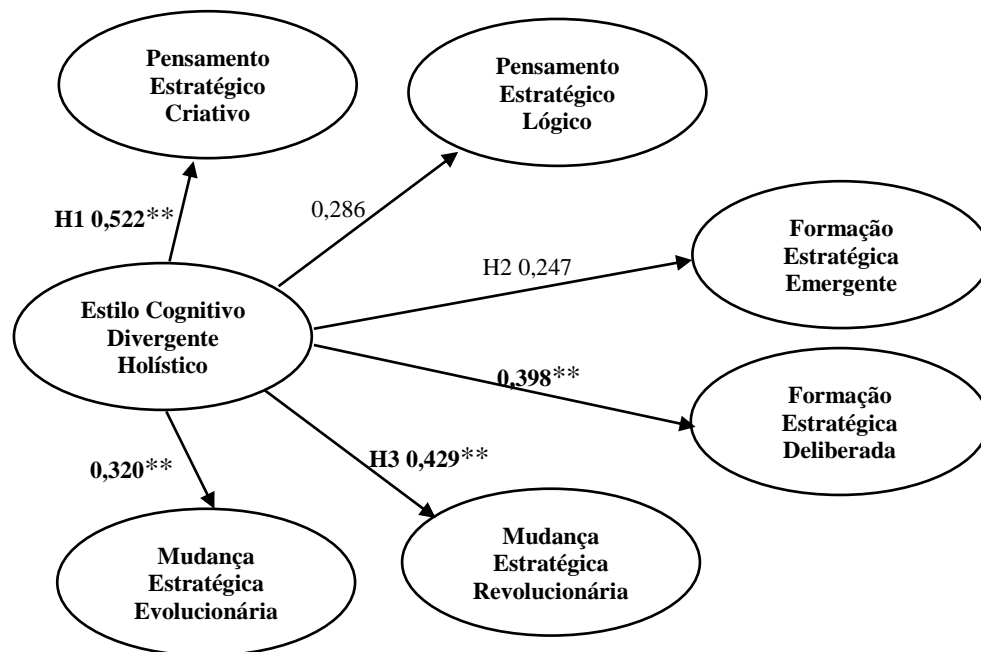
Pensamento Estratégico Criativo

Pensamento Estratégico Lógico

H1 0,522**

0,286

Formação Estratégica Emergente

H2 0,247

Estilo Cognitivo Divergente Holístico

0,398**

Formação Estratégica Deliberada

0,320**

H3 0,429**

Mudança Estratégica Evolucionária

Mudança Estratégica Revolucionária